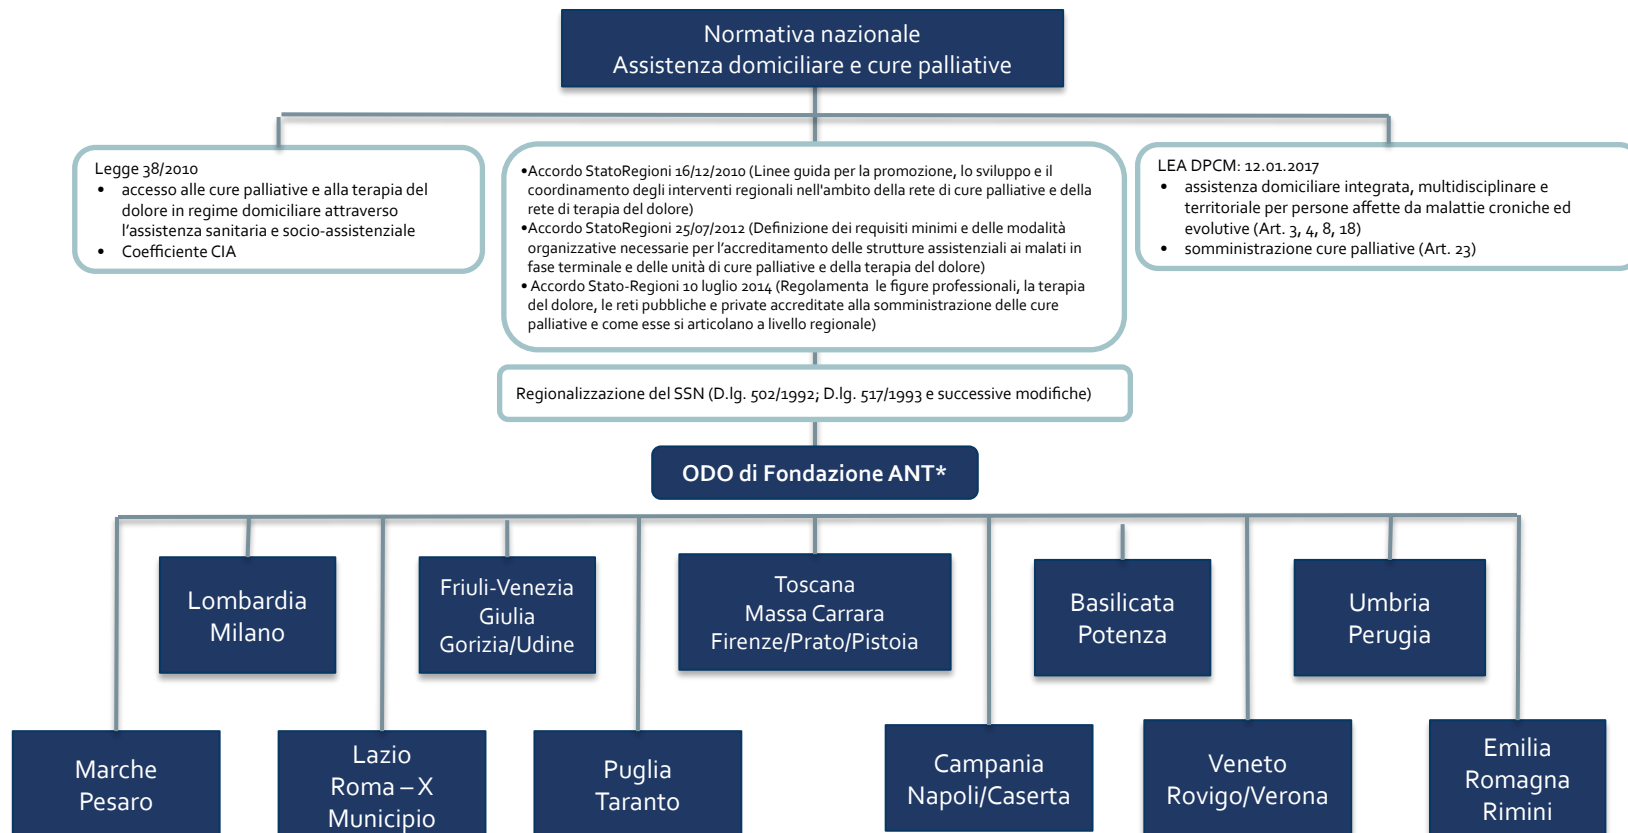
Normativa nazionale
Assistenza domiciliare e cure palliative

Legge 38/2010
- accesso alle cure palliative e alla terapia del dolore in regime domiciliare attraverso l'assistenza sanitaria e socio-assistenziale
- Coefficiente CIA

•Accordo StatoRegioni 16/12/2010 (Linee guida per la promozione, lo sviluppo e il coordinamento degli interventi regionali nell'ambito della rete di cure palliative e della rete di terapia del dolore)
•Accordo StatoRegioni 25/07/2012 (Definizione dei requisiti minimi e delle modalità organizzative necessarie per l'accreditamento delle strutture assistenziali ai malati in fase terminale e delle unità di cure palliative e della terapia del dolore)
• Accordo Stato-Regioni 10 luglio 2014 (Regolamenta le figure professionali, la terapia del dolore, le reti pubbliche e private accreditate alla somministrazione delle cure palliative e come esse si articolano a livello regionale)

LEA DPCM: 12.01.2017
- assistenza domiciliare integrata, multidisciplinare e territoriale per persone affette da malattie croniche ed evolutive (Art. 3, 4, 8, 18)
- somministrazione cure palliative (Art. 23)

Regionalizzazione del SSN (D.lg. 502/1992; D.lg. 517/1993 e successive modifiche)

ODO di Fondazione ANT*

Lombardia
Milano

Friuli-Venezia
Giulia
Gorizia/Udine

Toscana
Massa Carrara
Firenze/Prato/Pistoia

Basilicata
Potenza

Umbria
Perugia

Marche
Pesaro

Lazio
Roma – X
Municipio

Puglia
Taranto

Campania
Napoli/Caserta

Veneto
Rovigo/Verona

Emilia
Romagna
Rimini